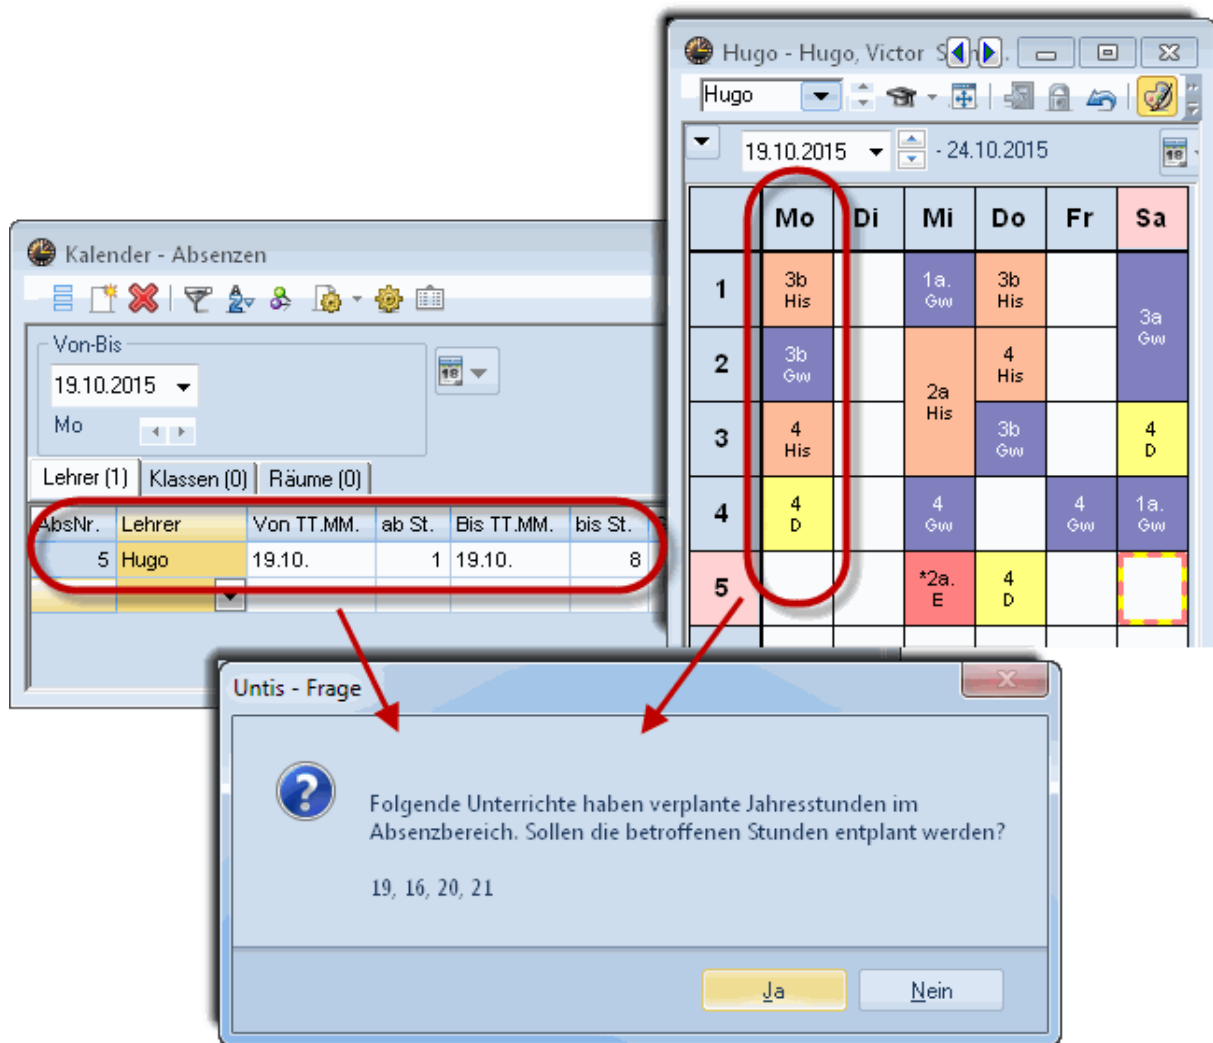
Hugo - Hugo, Victor S

Hugo

19.10.2015 - 24.10.2015

| | Mo | Di | Mi | Do | Fr | Sa |
|---|---|---|---|---|---|---|
| 1 | 3b His | | 1a. Gw | 3b His | | 3a Gw |
| 2 | 3b Gw | | 2a His | 4 His | | |
| 3 | 4 His | | | 3b Gw | | 4 D |
| 4 | 4 D | | 4 Gw | | 4 Gw | 1a. Gw |
| 5 | | | *2a. E | 4 D | | |

Kalender - Absenzen

Von-Bis

19.10.2015

Mo

Lehrer (1) Klassen (0) Räume (0)

| AbsNr. | Lehrer | Von TT.MM. | ab St. | Bis TT.MM. | bis St. |
|---|---|---|---|---|---|
| 5 | Hugo | 19.10. | 1 | 19.10. | 8 |

Untis - Frage

Folgende Unterrichte haben verplante Jahresstunden im Absenzbereich. Sollen die betroffenen Stunden entplant werden?

19, 16, 20, 21

Ja Nein